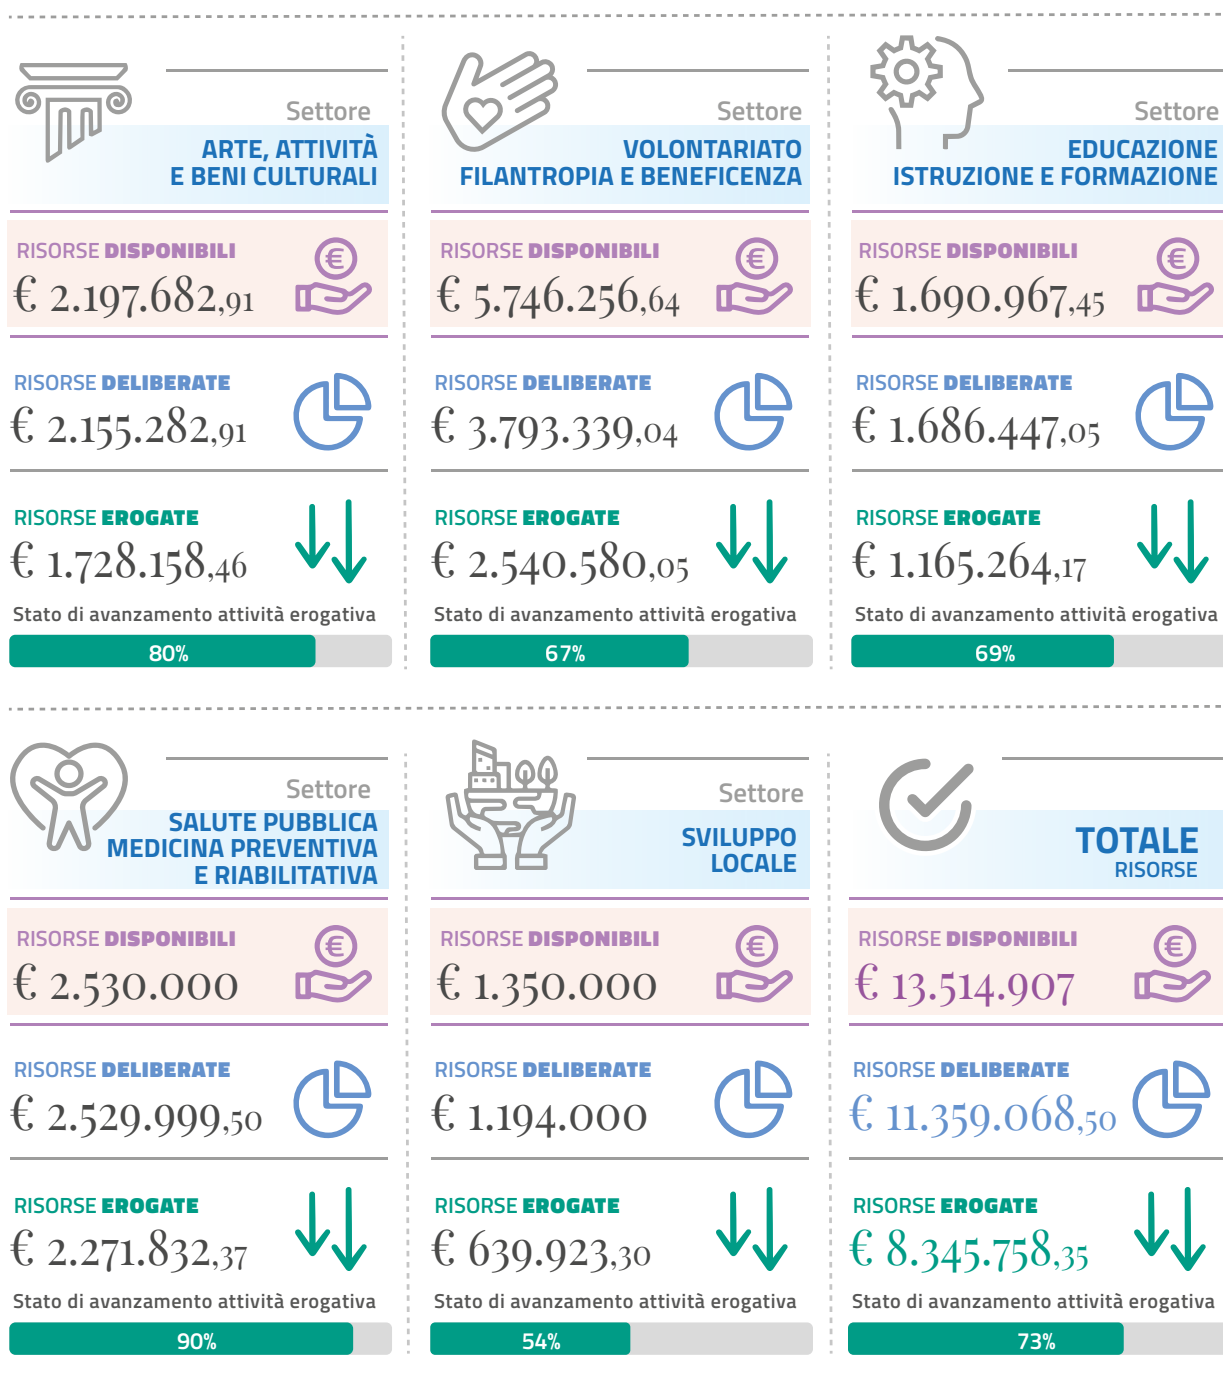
Settore
ARTE, ATTIVITÀ
E BENI CULTURALI

RISORSE DISPONIBILI
€ 2.197.682,91

RISORSE DELIBERATE
€ 2.155.282,91

RISORSE EROGATE
€ 1.728.158,46

Stato di avanzamento attività erogativa
80%

Settore
VOLONTARIATO
FILANTROPIA E BENEFICENZA

RISORSE DISPONIBILI
€ 5.746.256,64

RISORSE DELIBERATE
€ 3.793.339,04

RISORSE EROGATE
€ 2.540.580,05

Stato di avanzamento attività erogativa
67%

Settore
EDUCAZIONE
ISTRUZIONE E FORMAZIONE

RISORSE DISPONIBILI
€ 1.690.967,45

RISORSE DELIBERATE
€ 1.686.447,05

RISORSE EROGATE
€ 1.165.264,17

Stato di avanzamento attività erogativa
69%

Settore
SALUTE PUBBLICA
MEDICINA PREVENTIVA
E RIABILITATIVA

RISORSE DISPONIBILI
€ 2.530.000

RISORSE DELIBERATE
€ 2.529.999,50

RISORSE EROGATE
€ 2.271.832,37

Stato di avanzamento attività erogativa
90%

Settore
SVILUPPO
LOCALE

RISORSE DISPONIBILI
€ 1.350.000

RISORSE DELIBERATE
€ 1.194.000

RISORSE EROGATE
€ 639.923,30

Stato di avanzamento attività erogativa
54%

TOTALE
RISORSE

RISORSE DISPONIBILI
€ 13.514.907

RISORSE DELIBERATE
€ 11.359.068,50

RISORSE EROGATE
€ 8.345.758,35

Stato di avanzamento attività erogativa
73%